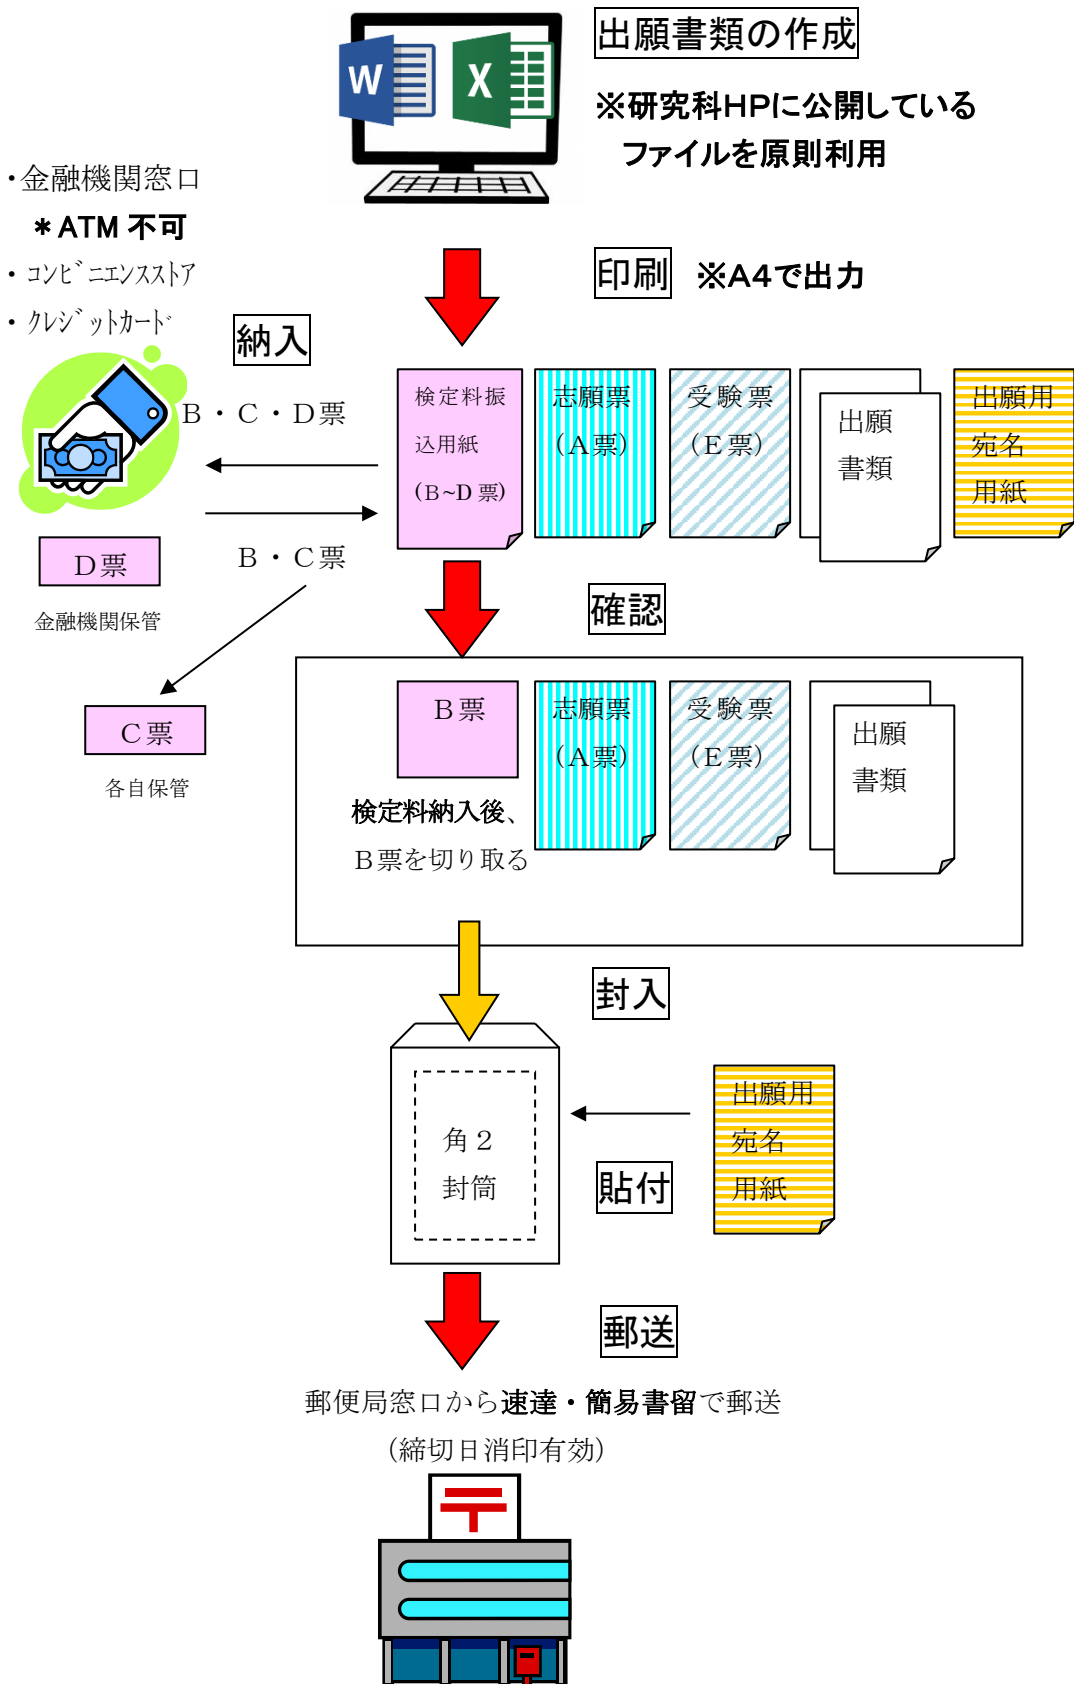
出願書類の作成

※研究科HPに公開しているファイルを原則利用

・金融機関窓口
＊ATM 不可
・コンビニエンスストア
・クレジットカード

印刷　※A4で出力

納入

B・C・D票

検定料振込用紙（B~D票）

志願票（A票）

受験票（E票）

出願書類

出願用宛名用紙

D票

金融機関保管

B・C票

C票

各自保管

確認

B票

検定料納入後、B票を切り取る

志願票（A票）

受験票（E票）

出願書類

封入

角２封筒

貼付

出願用宛名用紙

郵送

郵便局窓口から速達・簡易書留で郵送
（締切日消印有効）

〒